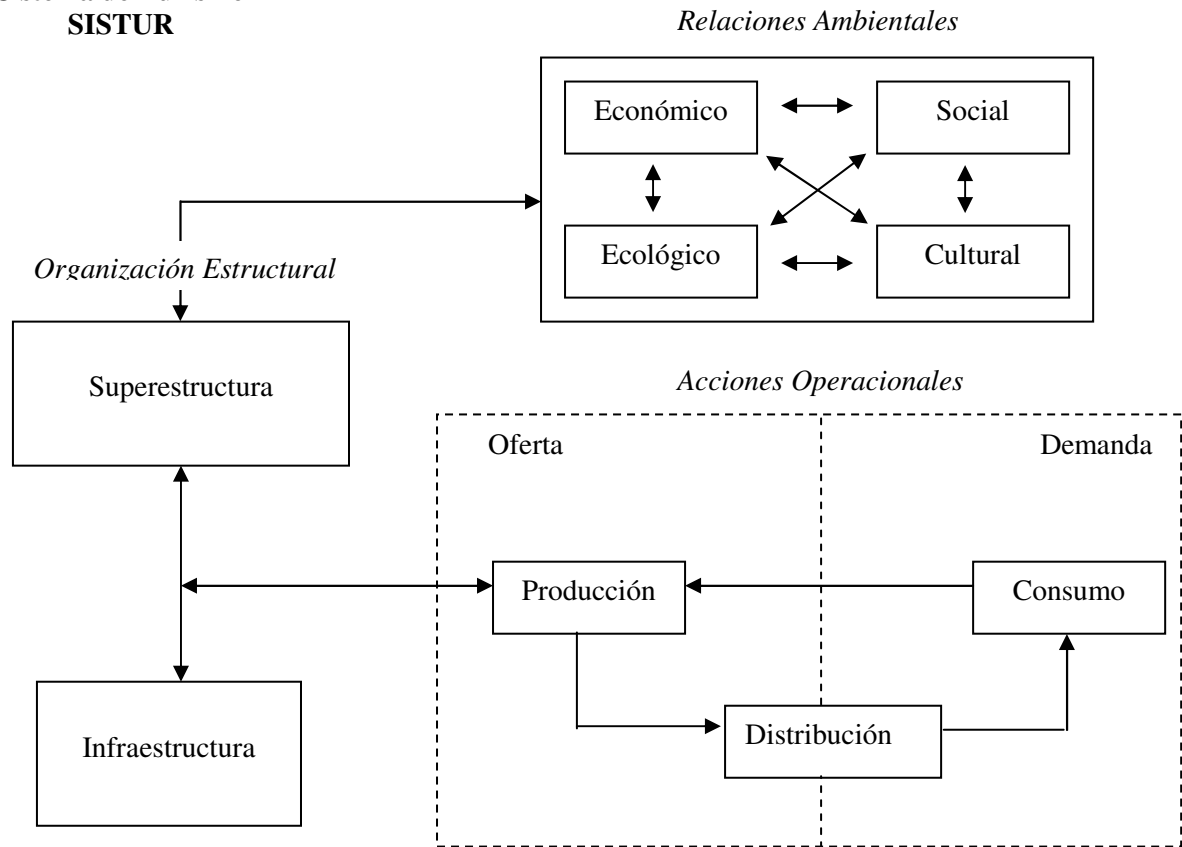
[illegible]
SISTUR

Relaciones Ambientales

Económico

Social

Ecológico

Cultural

Organización Estructural

Superestructura

Acciones Operacionales

Oferta

Demanda

Producción

Consumo

Distribución

Infraestructura